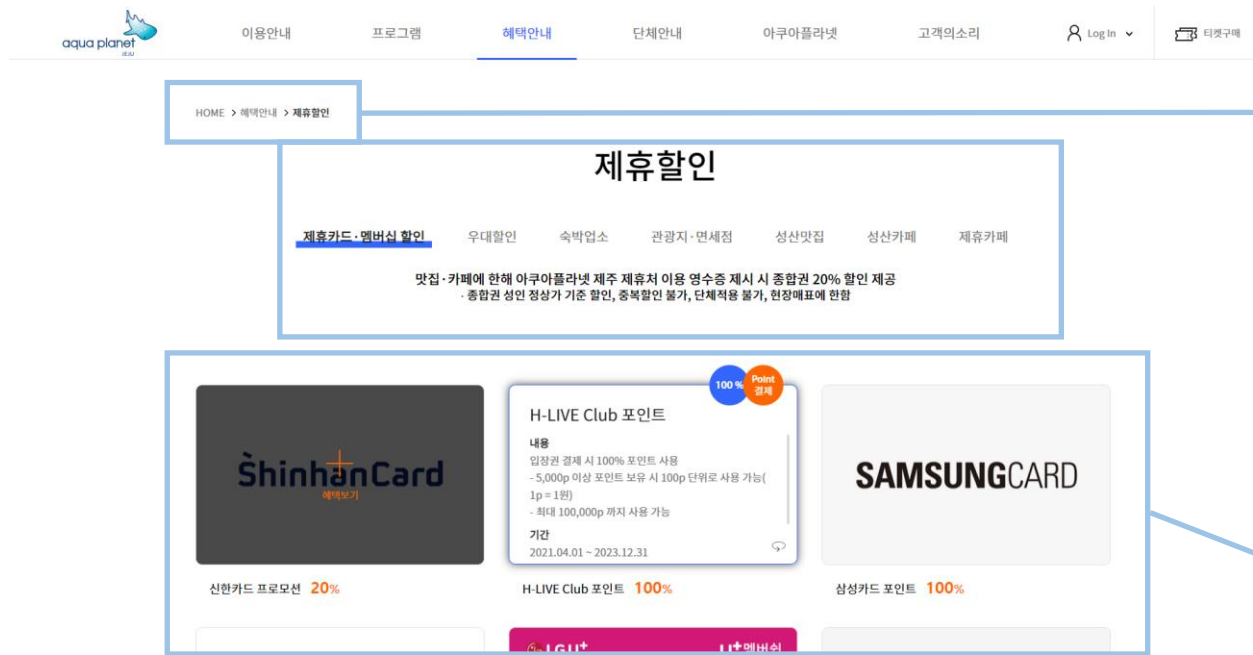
aqua planet JEJU

이용안내 프로그램 혜택안내 단체안내 아쿠아플라넷 고객의소리 Log In 티켓구매

HOME > 혜택안내 > 제휴할인

제휴할인

제휴카드·멤버십 할인 우대할인 숙박업소 관광지·면세점 성산맛집 성산카페 제휴카페

맛집·카페에 한해 아쿠아플라넷 제주 제휴처 이용 영수증 제시 시 종합권 20% 할인 제공
· 종합권 성인 정상가 기준 할인, 중복할인 불가, 단체적용 불가, 현장매표에 한함

ShinhanCard
혜택보기

신한카드 프로모션 20%

100% Point 결제

H-LIVE Club 포인트

내용
입장권 결제 시 100% 포인트 사용
- 5,000p 이상 포인트 보유 시 100p 단위로 사용 가능( 1p = 1원)
- 최대 100,000p 까지 사용 가능

기간
2021.04.01 ~ 2023.12.31

H-LIVE Club 포인트 100%

SAMSUNGCARD

삼성카드 포인트 100%

LGU+ U+멤버십